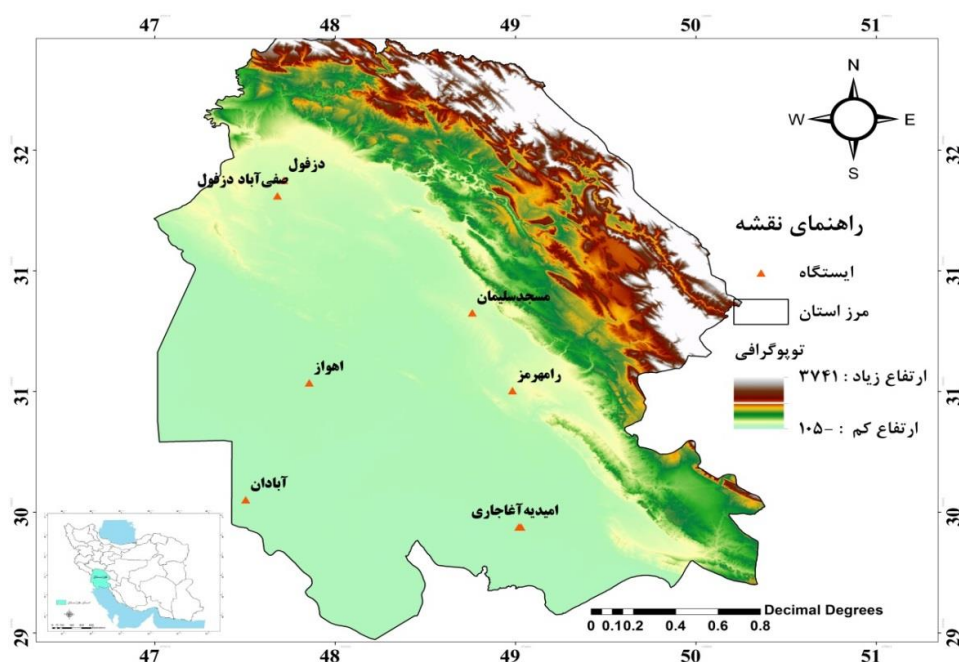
47 48 49 50 51

32
31
31
30
29

N
W E
S

دزفول
صفی‌آباد دزفول
مسجدسلیمان
اهواز
رامهرمز
آبادان
امیدیه آغاجاری

راهنمای نقشه
ایستگاه
مرز استان
توپوگرافی
ارتفاع زیاد : ۳۷۴۱
ارتفاع کم : -۱۰۵

0 0.1 0.2 0.4 0.6 0.8
Decimal Degrees

47 48 49 50 51